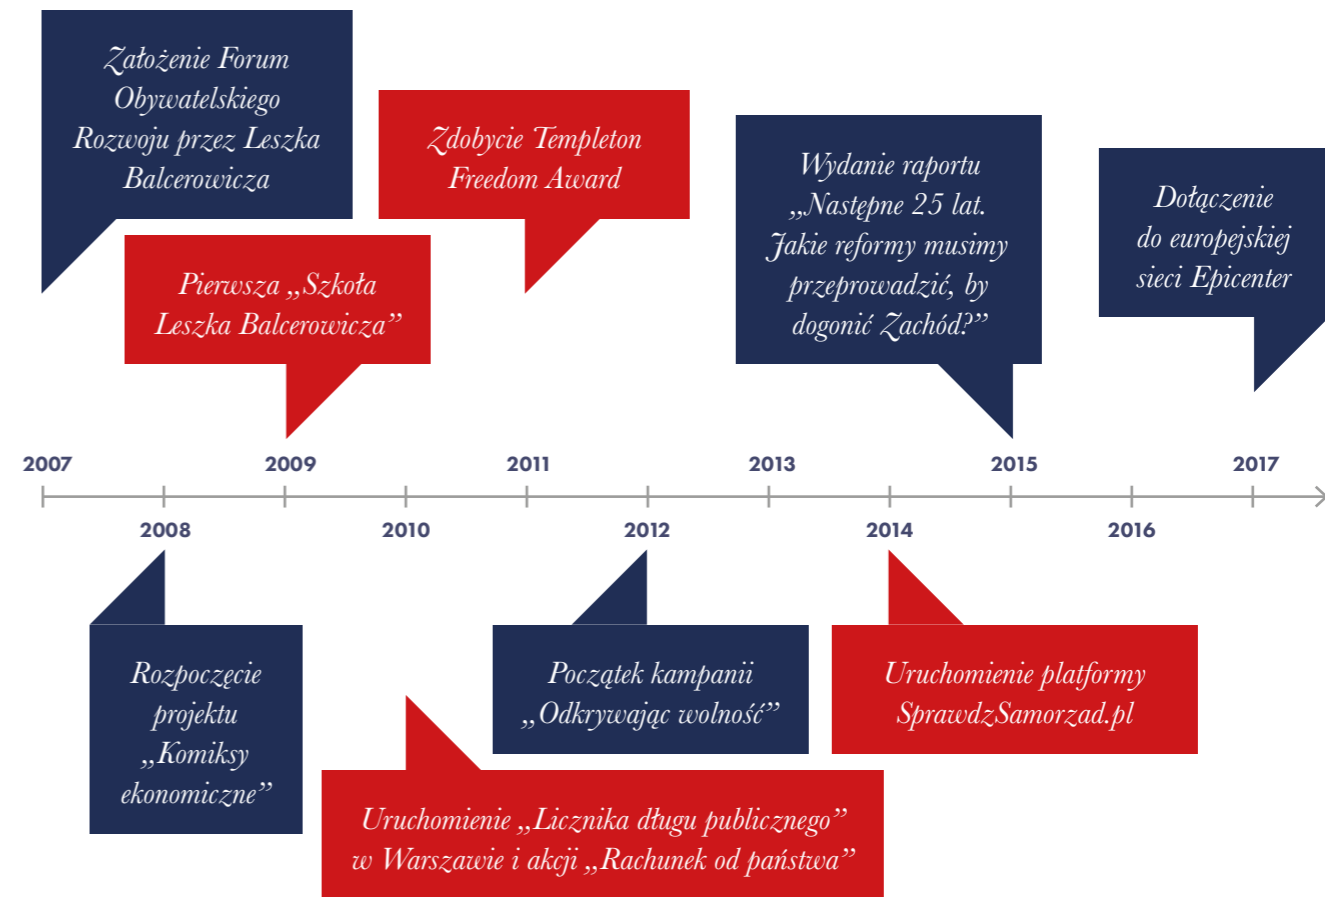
Założenie Forum Obywatelskiego Rozwoju przez Leszka Balcerowicza

Zdobycie Templeton Freedom Award

Wydanie raportu „Następne 25 lat. Jakie reformy musimy przeprowadzić, by dogonić Zachód?”

Dołączenie do europejskiej sieci Epicenter

Pierwsza „Szkoła Leszka Balcerowicza”

2007
2009
2011
2013
2015
2017
2008
2010
2012
2014
2016

Rozpoczęcie projektu „Komiksy ekonomiczne”

Początek kampanii „Odkrywając wolność”

Uruchomienie platformy SprawdzSamorzad.pl

Uruchomienie „Licznika długu publicznego” w Warszawie i akcji „Rachunek od państwa”